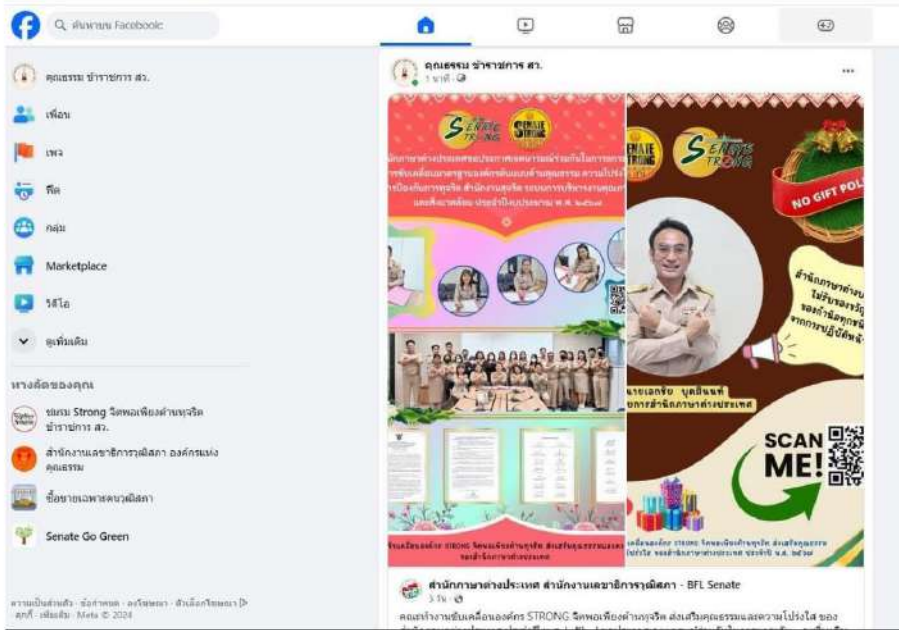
ค้นหาบน Facebook

คุณธรรม ข้าราชการ สว.

เพื่อน

เพจ

ฟีด

กลุ่ม

Marketplace

วิดีโอ

ดูเพิ่มเติม

ทางลัดของคุณ

ชมรม Strong จิตพอเพียงต้านทุจริต ข้าราชการ สว.

สำนักงานเลขาธิการวุฒิสภา องค์กรแห่งคุณธรรม

ซื้อขายเฉพาะคนวุฒิสภา

Senate Go Green

ความเป็นส่วนตัว · ข้อกำหนด · โฆษณา · ตัวเลือกโฆษณา · คุกกี้ · เพิ่มเติม · Meta © 2024

คุณธรรม ข้าราชการ สว.
1 นาที

Senate STRONG

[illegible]

Senate STRONG

NO GIFT POLICY

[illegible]

นายเอกชัย บุญสินนท์
ผู้อำนวยการสำนักภาษาต่างประเทศ

SCAN ME!

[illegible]

สำนักภาษาต่างประเทศ สำนักงานเลขาธิการวุฒิสภา - BFL Senate
3 วัน

คณะทำงานขับเคลื่อนองค์กร STRONG จิตพอเพียงต้านทุจริต ส่งเสริมคุณธรรมและความโปร่งใส ของ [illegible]